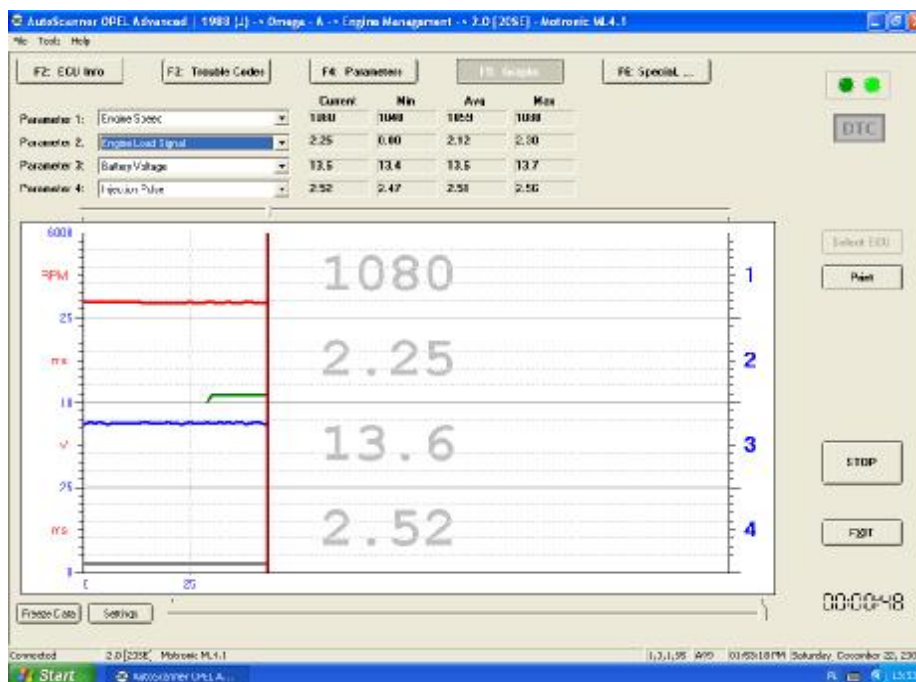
AutoScanner OPEL Advanced | 1988 (J) -> Omega - A -> Engine Management -> 2.0 (20SE) - Motronic ML4.1

File Tools Help

F2: ECU Info
F3: Trouble Codes
F4: Parameters
F5: Graphs
F6: Special...

DTC

| | | Current | Min | Avg | Max |
|---|---|---|---|---|---|
| Parameter 1: | Engine Speed | 1080 | 1040 | 1059 | 1080 |
| Parameter 2: | Engine Load Signal | 2.25 | 0.00 | 2.12 | 2.30 |
| Parameter 3: | Battery Voltage | 13.6 | 13.4 | 13.6 | 13.7 |
| Parameter 4: | Injection Pulse | 2.52 | 2.47 | 2.50 | 2.56 |

6000
RPM
25
ms
10
V
25
ms
0
0
25

1080
2.25
13.6
2.52

1
2
3
4

Select ECU
Print
STOP
EXIT

Freeze Data
Settings

00:00:48

Connected 2.0 (20SE) Motronic ML4.1 1,3,1,95 A99 01:53:18 PM Saturday December 22, 20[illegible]

Start AutoScanner OPEL A...